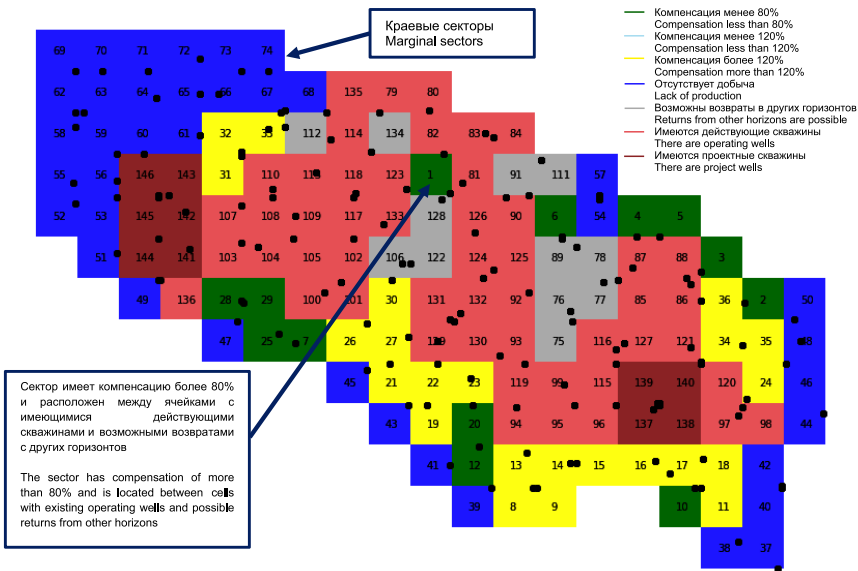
Краевые секторы
Marginal sectors

Компенсация менее 80%
Compensation less than 80%
Компенсация менее 120%
Compensation less than 120%
Компенсация более 120%
Compensation more than 120%
Отсутствует добыча
Lack of production
Возможны возвраты в других горизонтов
Returns from other horizons are possible
Имеются действующие скважины
There are operating wells
Имеются проектные скважины
There are project wells

69 70 71 72 73 74
62 63 64 65 66 67 68 135 79 80
58 59 60 61 32 33 112 114 134 82 83 84
55 56 146 143 31 110 113 118 123 1 81 91 111 57
52 53 145 142 107 108 109 117 133 128 126 90 6 54 4 5
51 144 141 103 104 105 102 106 122 124 125 89 78 87 88 3
49 136 28 29 100 101 30 131 132 92 76 77 85 86 36 2 50
47 25 7 26 27 129 130 93 75 116 127 121 34 35 48
45 21 22 23 119 99 115 139 140 120 24 46
43 19 20 94 95 96 137 138 97 98 44
41 12 13 14 15 16 17 18 42
39 8 9 10 11 40
38 37

Сектор имеет компенсацию более 80% и расположен между ячейками с имеющимися действующими скважинами и возможными возвратами с других горизонтов

The sector has compensation of more than 80% and is located between cells with existing operating wells and possible returns from other horizons